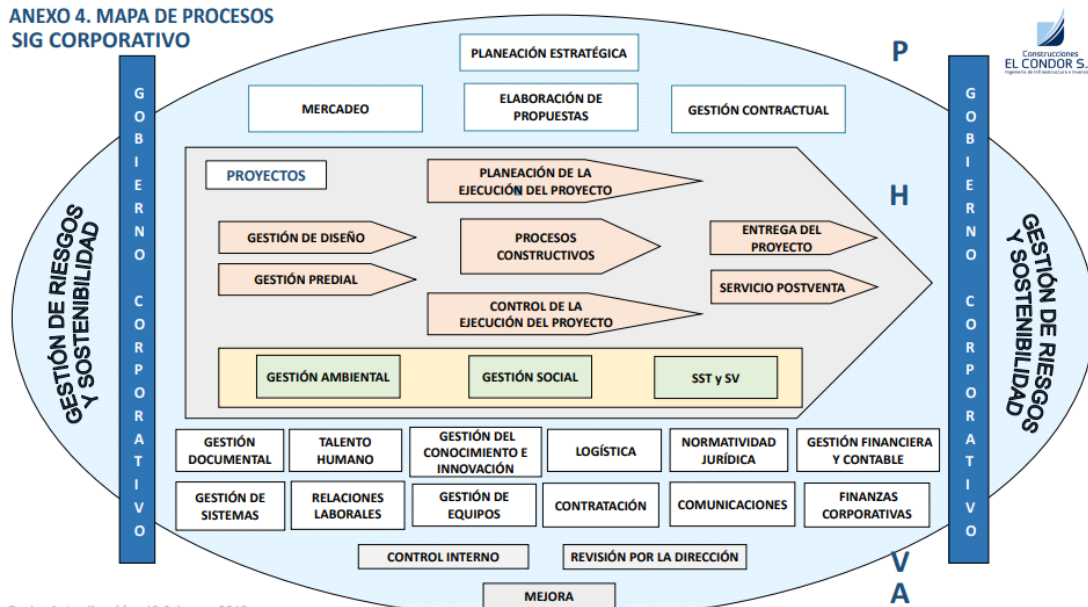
ANEXO 4. MAPA DE PROCESOS
SIG CORPORATIVO

Construcciones
EL CONDOR S.
Ingeniería de Infraestructura e Inversión

PLANEACIÓN ESTRATÉGICA

P

MERCADEO

ELABORACIÓN DE PROPUESTAS

GESTIÓN CONTRACTUAL

GOBIERNO CORPORATIVO

GESTIÓN DE RIESGOS Y SOSTENIBILIDAD

PROYECTOS

PLANEACIÓN DE LA EJECUCIÓN DEL PROYECTO

H

GESTIÓN DE DISEÑO

GESTIÓN PREDIAL

PROCESOS CONSTRUCTIVOS

ENTREGA DEL PROYECTO

SERVICIO POSTVENTA

CONTROL DE LA EJECUCIÓN DEL PROYECTO

GESTIÓN AMBIENTAL

GESTIÓN SOCIAL

SST y SV

GOBIERNO CORPORATIVO

GESTIÓN DE RIESGOS Y SOSTENIBILIDAD

GESTIÓN DOCUMENTAL

TALENTO HUMANO

GESTIÓN DEL CONOCIMIENTO E INNOVACIÓN

LOGÍSTICA

NORMATIVIDAD JURÍDICA

GESTIÓN FINANCIERA Y CONTABLE

GESTIÓN DE SISTEMAS

RELACIONES LABORALES

GESTIÓN DE EQUIPOS

CONTRATACIÓN

COMUNICACIONES

FINANZAS CORPORATIVAS

CONTROL INTERNO

REVISIÓN POR LA DIRECCIÓN

V

MEJORA

A

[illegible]